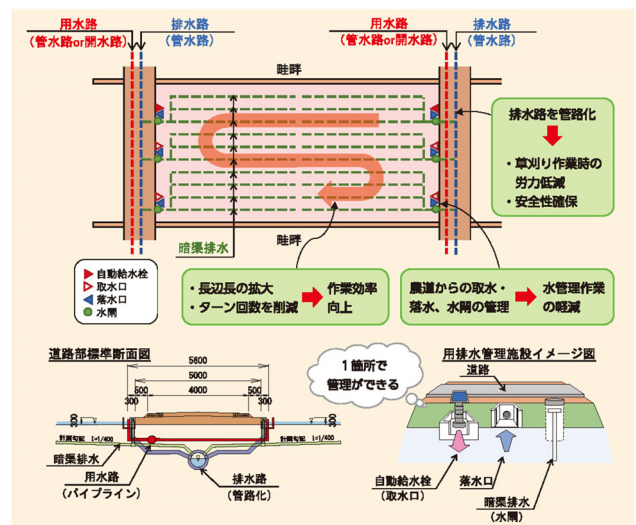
用水路
（管水路or開水路）

排水路
（管水路）

用水路
（管水路or開水路）

排水路
（管水路）

畦畔

排水路を管路化

・草刈り作業時の労力低減
・安全性確保

暗渠排水

畦畔

自動給水栓
取水口
落水口
水閘

・長辺長の拡大
・ターン回数を削減

作業効率向上

農道からの取水・落水、水閘の管理

水管理作業の軽減

道路部標準断面図

5600
5000
4000
500
500
300
300

計画勾配 i=1/400
計画勾配 i=1/400

暗渠排水
用水路
（パイプライン）
排水路
（管路化）

１箇所で
管理ができる

用排水管理施設イメージ図

道路

自動給水栓
（取水口）
落水口
暗渠排水
（水閘）